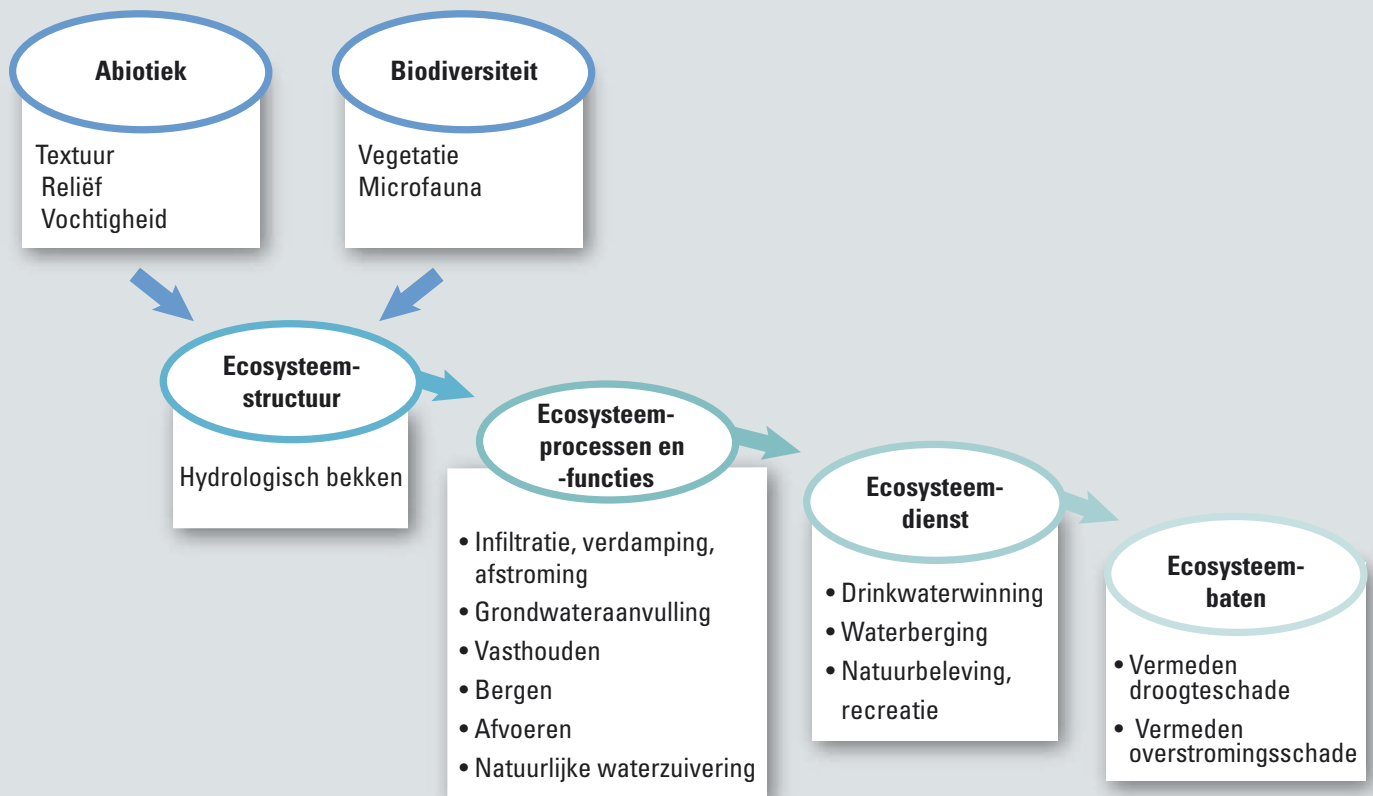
Abiotiek

Textuur
Reliëf
Vochtigheid

Biodiversiteit

Vegetatie
Microfauna

Ecosysteemstructuur

Hydrologisch bekken

Ecosysteemprocessen en -functies

• Infiltratie, verdamping, afstroming
• Grondwateraanvulling
• Vasthouden
• Bergen
• Afvoeren
• Natuurlijke waterzuivering

Ecosysteemdienst

• Drinkwaterwinning
• Waterberging
• Natuurbeleving, recreatie

Ecosysteembaten

• Vermeden droogteschade
• Vermeden overstromingsschade